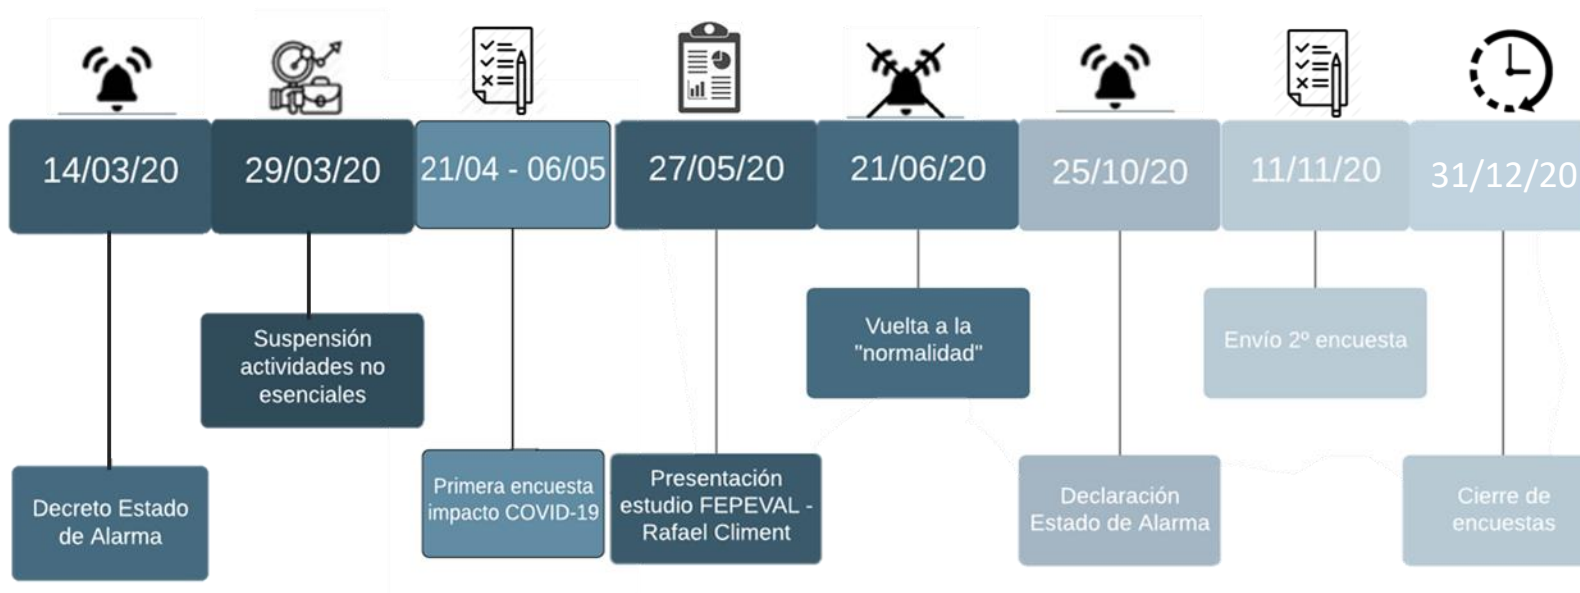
14/03/20

29/03/20

21/04 - 06/05

27/05/20

21/06/20

25/10/20

11/11/20

31/12/20

Decreto Estado de Alarma

Suspensión actividades no esenciales

Primera encuesta impacto COVID-19

Presentación estudio FEPEVAL - Rafael Climent

Vuelta a la "normalidad"

Declaración Estado de Alarma

Envío 2º encuesta

Cierre de encuestas